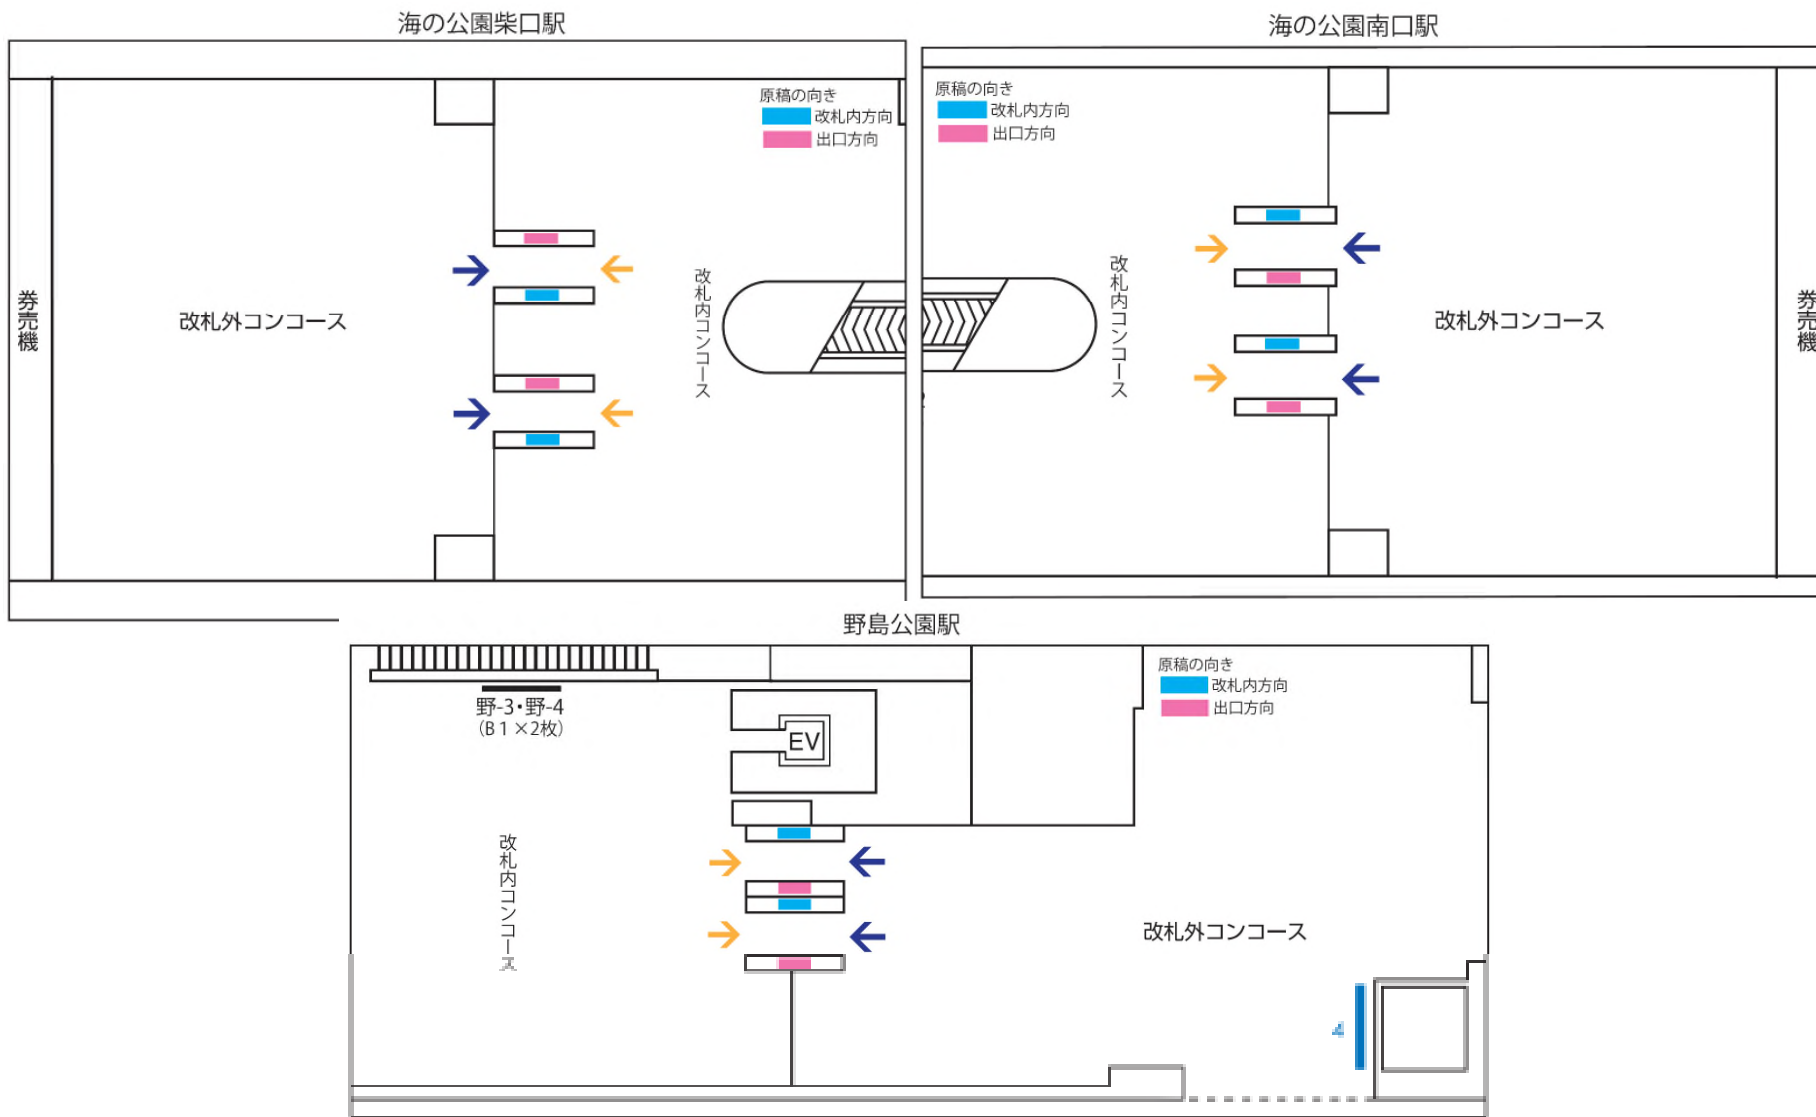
海の公園柴口駅

原稿の向き
改札内方向
出口方向

券売機

改札外コンコース

改札内コンコース

海の公園南口駅

原稿の向き
改札内方向
出口方向

改札内コンコース

改札外コンコース

券売機

野島公園駅

野-3・野-4
（B１×2枚）

EV

原稿の向き
改札内方向
出口方向

改札内コンコース

改札外コンコース